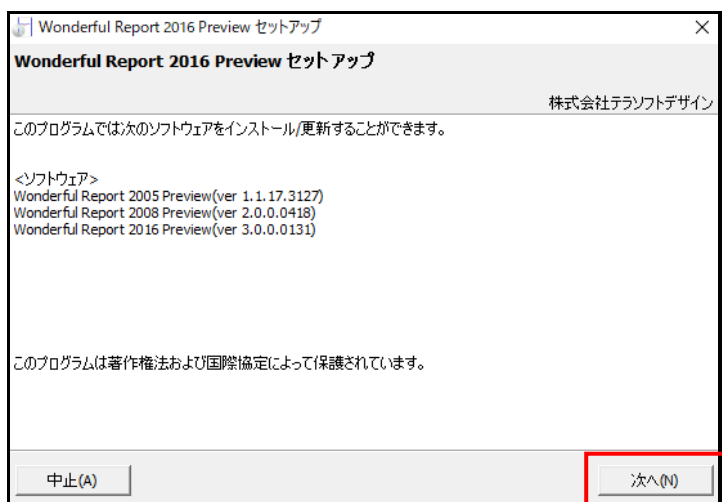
Wonderful Report 2016 Preview セットアップ

×

Wonderful Report 2016 Preview セットアップ

株式会社テラソフトデザイン

このプログラムでは次のソフトウェアをインストール/更新することができます。

<ソフトウェア>
Wonderful Report 2005 Preview(ver 1.1.17.3127)
Wonderful Report 2008 Preview(ver 2.0.0.0418)
Wonderful Report 2016 Preview(ver 3.0.0.0131)

このプログラムは著作権法および国際協定によって保護されています。

中止(A)

次へ(N)